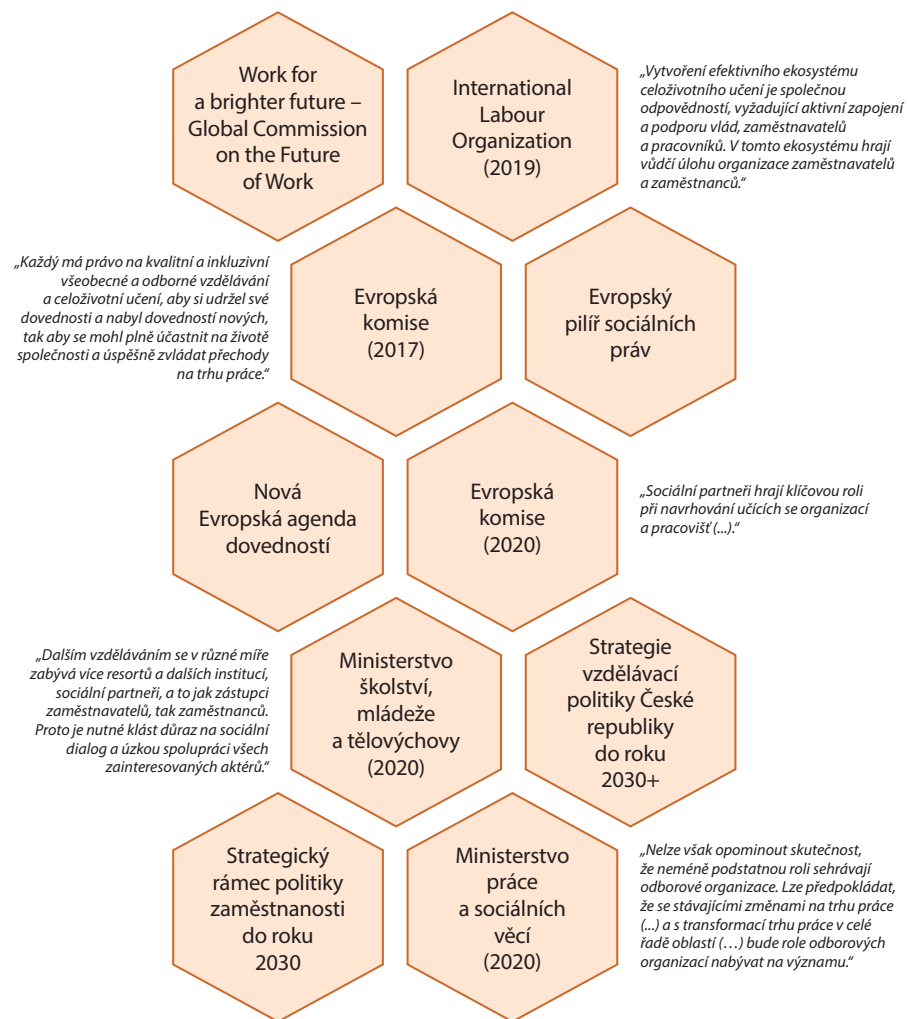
Work for a brighter future – Global Commission on the Future of Work

International Labour Organization (2019)

„Vytvoření efektivního ekosystému celoživotního učení je společnou odpovědností, vyžadující aktivní zapojení a podporu vlád, zaměstnavatelů a pracovníků. V tomto ekosystému hrají vůdčí úlohu organizace zaměstnavatelů a zaměstnanců."

„Každý má právo na kvalitní a inkluzivní všeobecné a odborné vzdělávání a celoživotní učení, aby si udržel své dovednosti a nabyl dovedností nových, tak aby se mohl plně účastnit na životě společnosti a úspěšně zvládat přechody na trhu práce."

Evropská komise (2017)

Evropský pilíř sociálních práv

Nová Evropská agenda dovedností

Evropská komise (2020)

„Sociální partneři hrají klíčovou roli při navrhování učících se organizací a pracovišť (...)."

„Dalším vzděláváním se v různé míře zabývá více resortů a dalších institucí, sociální partneři, a to jak zástupci zaměstnavatelů, tak zaměstnanců. Proto je nutné klást důraz na sociální dialog a úzkou spolupráci všech zainteresovaných aktérů."

Ministerstvo školství, mládeže a tělovýchovy (2020)

Strategie vzdělávací politiky České republiky do roku 2030+

Strategický rámec politiky zaměstnanosti do roku 2030

Ministerstvo práce a sociálních věcí (2020)

„Nelze však opominout skutečnost, že neméně podstatnou roli sehrávají odborové organizace. Lze předpokládat, že se stávajícími změnami na trhu práce (...) a s transformací trhu práce v celé řadě oblastí (…) bude role odborových organizací nabývat na významu."